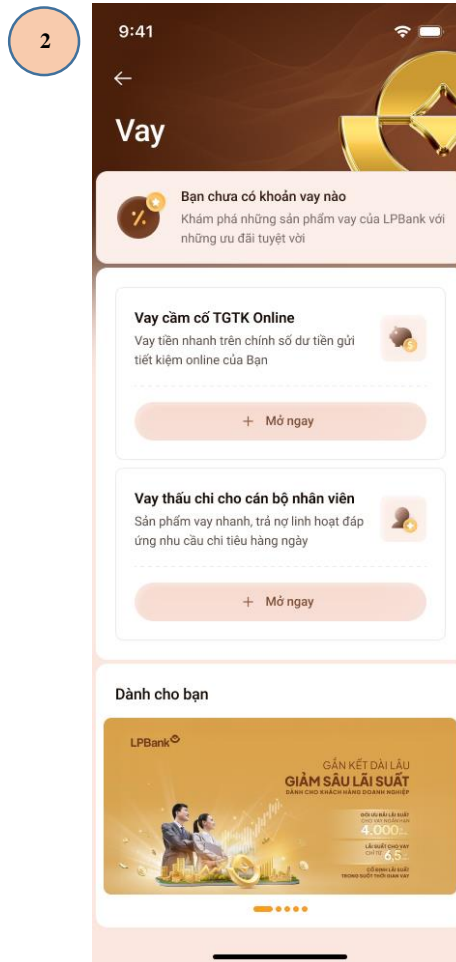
2

9:41

Vay

Bạn chưa có khoản vay nào
Khám phá những sản phẩm vay của LPBank với những ưu đãi tuyệt vời

Vay cầm cố TGTK Online
Vay tiền nhanh trên chính số dư tiền gửi tiết kiệm online của Bạn

+ Mở ngay

Vay thấu chi cho cán bộ nhân viên
Sản phẩm vay nhanh, trả nợ linh hoạt đáp ứng nhu cầu chi tiêu hàng ngày

+ Mở ngay

Dành cho bạn

LPBank
GẮN KẾT DÀI LÂU
GIẢM SÂU LÃI SUẤT
DÀNH CHO KHÁCH HÀNG DOANH NGHIỆP
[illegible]
4.000
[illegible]
6.5
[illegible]